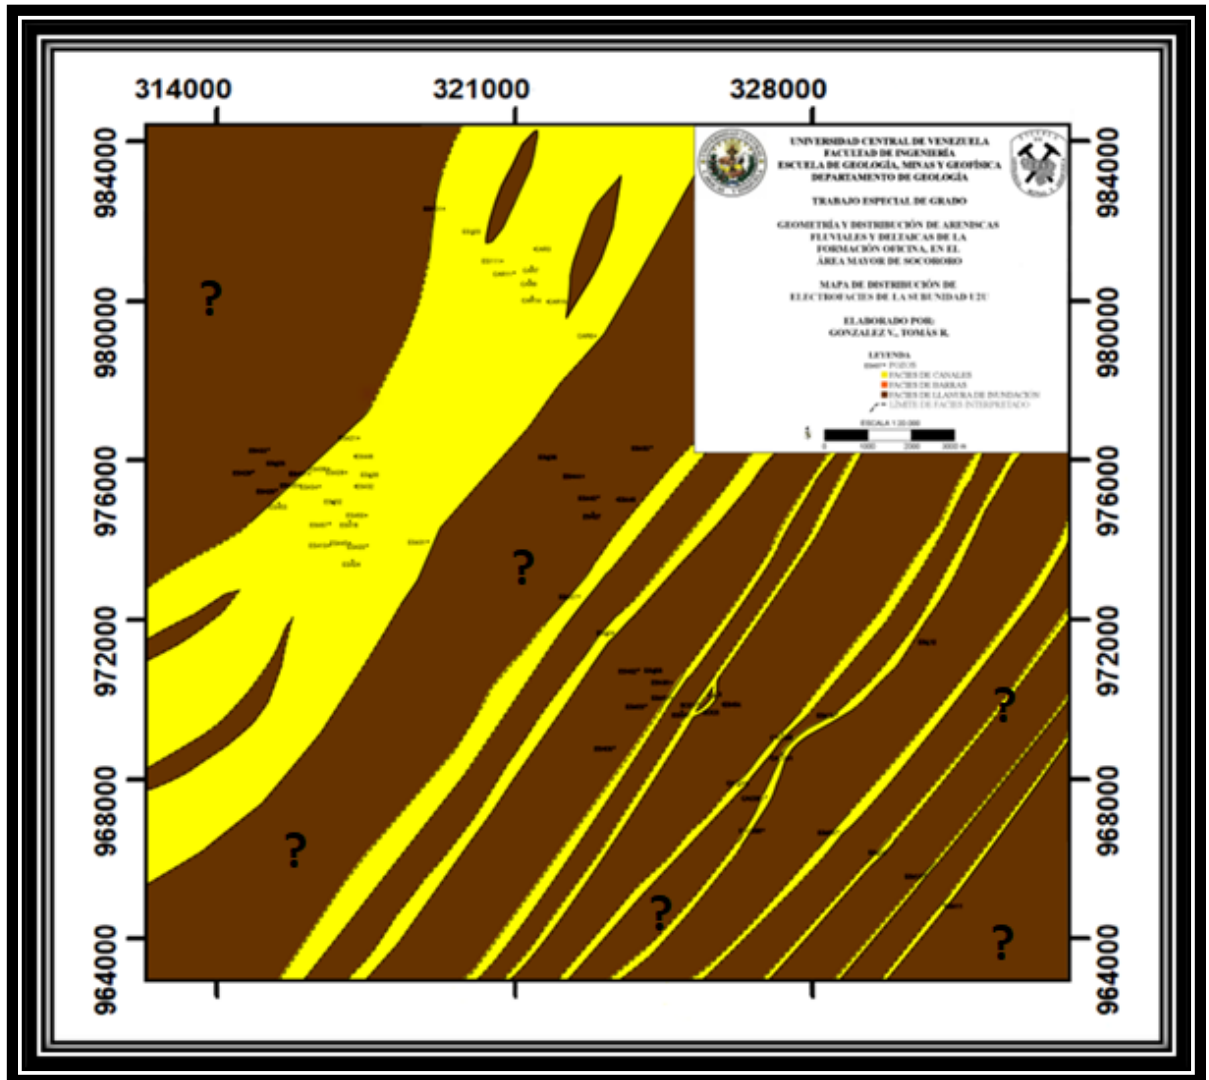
314000 321000 328000

984000
980000
976000
972000
968000
964000

984000
980000
976000
972000
968000
964000

UNIVERSIDAD CENTRAL DE VENEZUELA
FACULTAD DE INGENIERÍA
ESCUELA DE GEOLOGÍA, MINAS Y GEOFÍSICA
DEPARTAMENTO DE GEOLOGÍA

TRABAJO ESPECIAL DE GRADO

GEOMETRÍA Y DISTRIBUCIÓN DE ARENISCAS FLUVIALES Y DELTAICAS DE LA FORMACIÓN OFICINA, EN EL ÁREA MAYOR DE SOCORORO

MAPA DE DISTRIBUCIÓN DE ELECTROFACIES DE LA SUBUNIDAD U2U

ELABORADO POR:
GONZALEZ V., TOMÁS R.

LEYENDA
POZOS
FACIES DE CANALES
FACIES DE BARRAS
FACIES DE LLANURA DE INUNDACIÓN
LÍMITE DE FACIES INTERPRETADO

ESCALA 1:20.000
0 1000 2000 3000 m

?
?
?
?
?
?